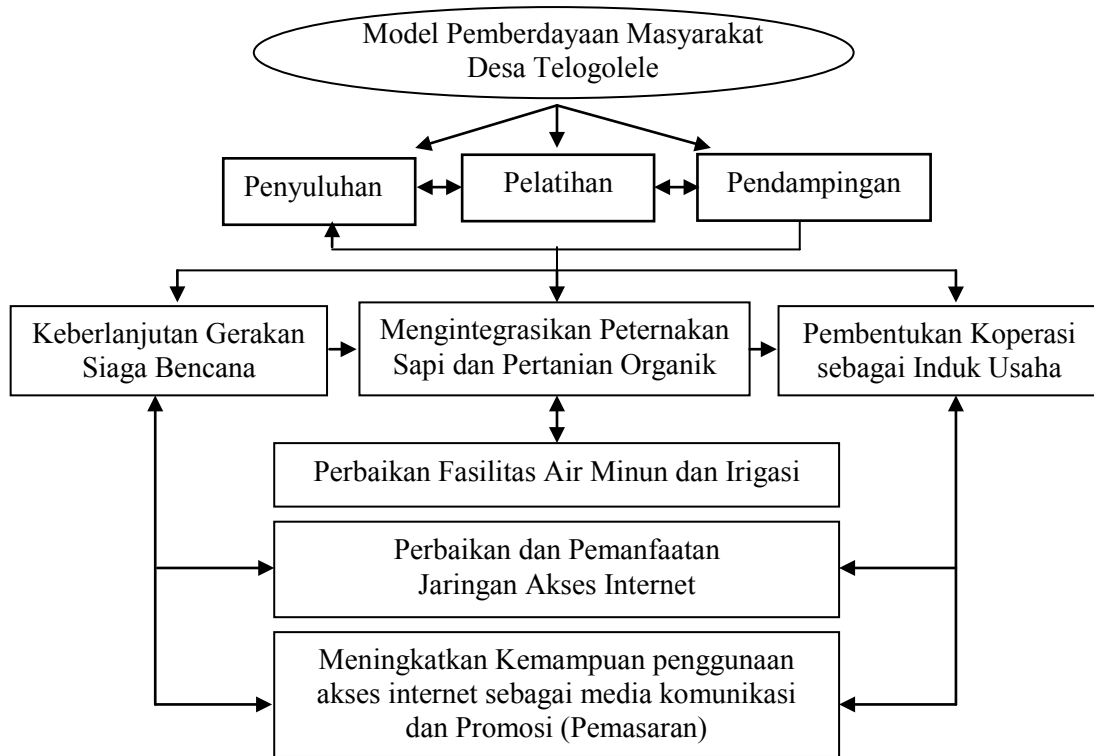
Model Pemberdayaan Masyarakat Desa Telogolele

Penyuluhan

Pelatihan

Pendampingan

Keberlanjutan Gerakan Siaga Bencana

Mengintegrasikan Peternakan Sapi dan Pertanian Organik

Pembentukan Koperasi sebagai Induk Usaha

Perbaikan Fasilitas Air Minun dan Irigasi

Perbaikan dan Pemanfaatan Jaringan Akses Internet

Meningkatkan Kemampuan penggunaan akses internet sebagai media komunikasi dan Promosi (Pemasaran)